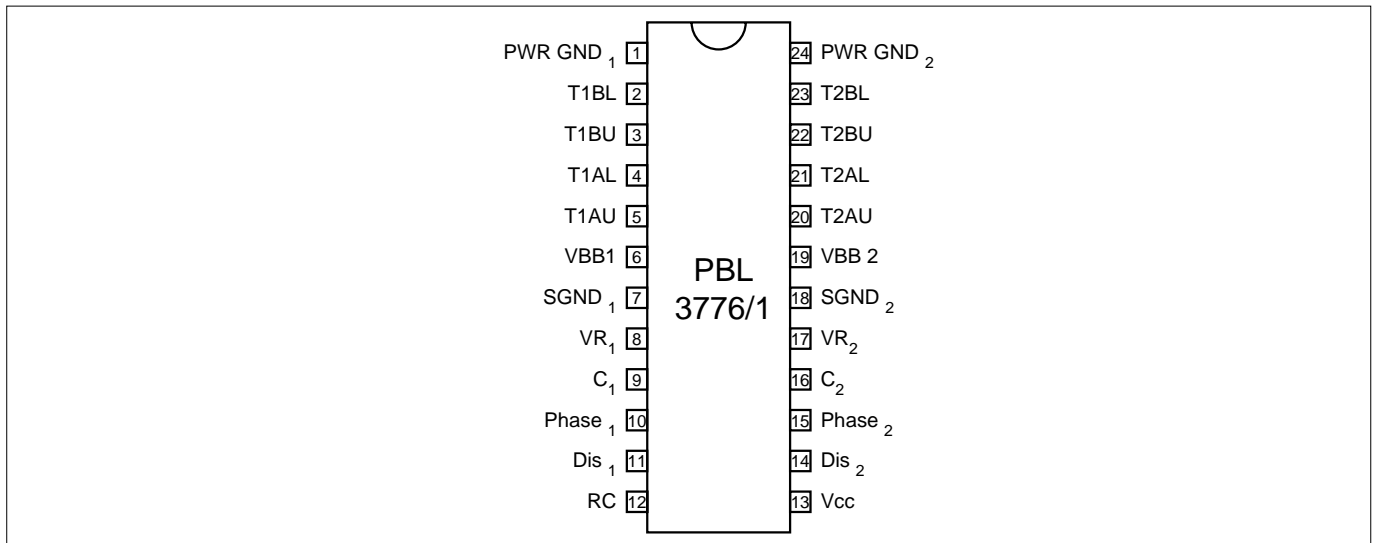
PWR GND $_1$ 1
T1BL 2
T1BU 3
T1AL 4
T1AU 5
VBB1 6
SGND $_1$ 7
VR$_1$ 8
C$_1$ 9
Phase $_1$ 10
Dis $_1$ 11
RC 12

PBL
3776/1

24 PWR GND $_2$
23 T2BL
22 T2BU
21 T2AL
20 T2AU
19 VBB 2
18 SGND $_2$
17 VR$_2$
16 C$_2$
15 Phase $_2$
14 Dis $_2$
13 Vcc